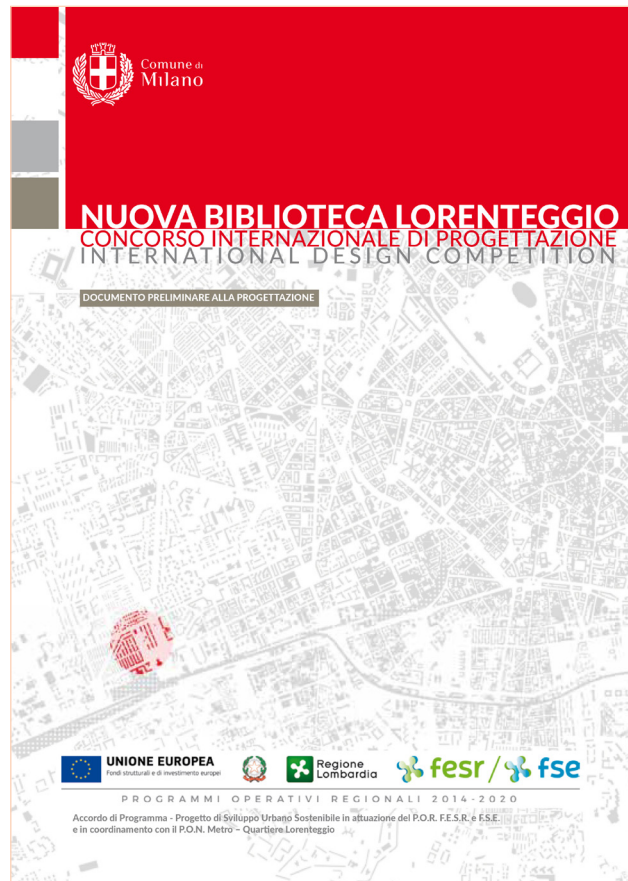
Comune di Milano

NUOVA BIBLIOTECA LORENTEGGIO
CONCORSO INTERNAZIONALE DI PROGETTAZIONE
INTERNATIONAL DESIGN COMPETITION

DOCUMENTO PRELIMINARE ALLA PROGETTAZIONE

UNIONE EUROPEA
Fondi strutturali e di investimento europei

Regione Lombardia

fesr / fse

PROGRAMMI OPERATIVI REGIONALI 2014-2020

Accordo di Programma - Progetto di Sviluppo Urbano Sostenibile in attuazione del P.O.R. F.E.S.R. e F.S.E. e in coordinamento con il P.O.N. Metro – Quartiere Lorenteggio